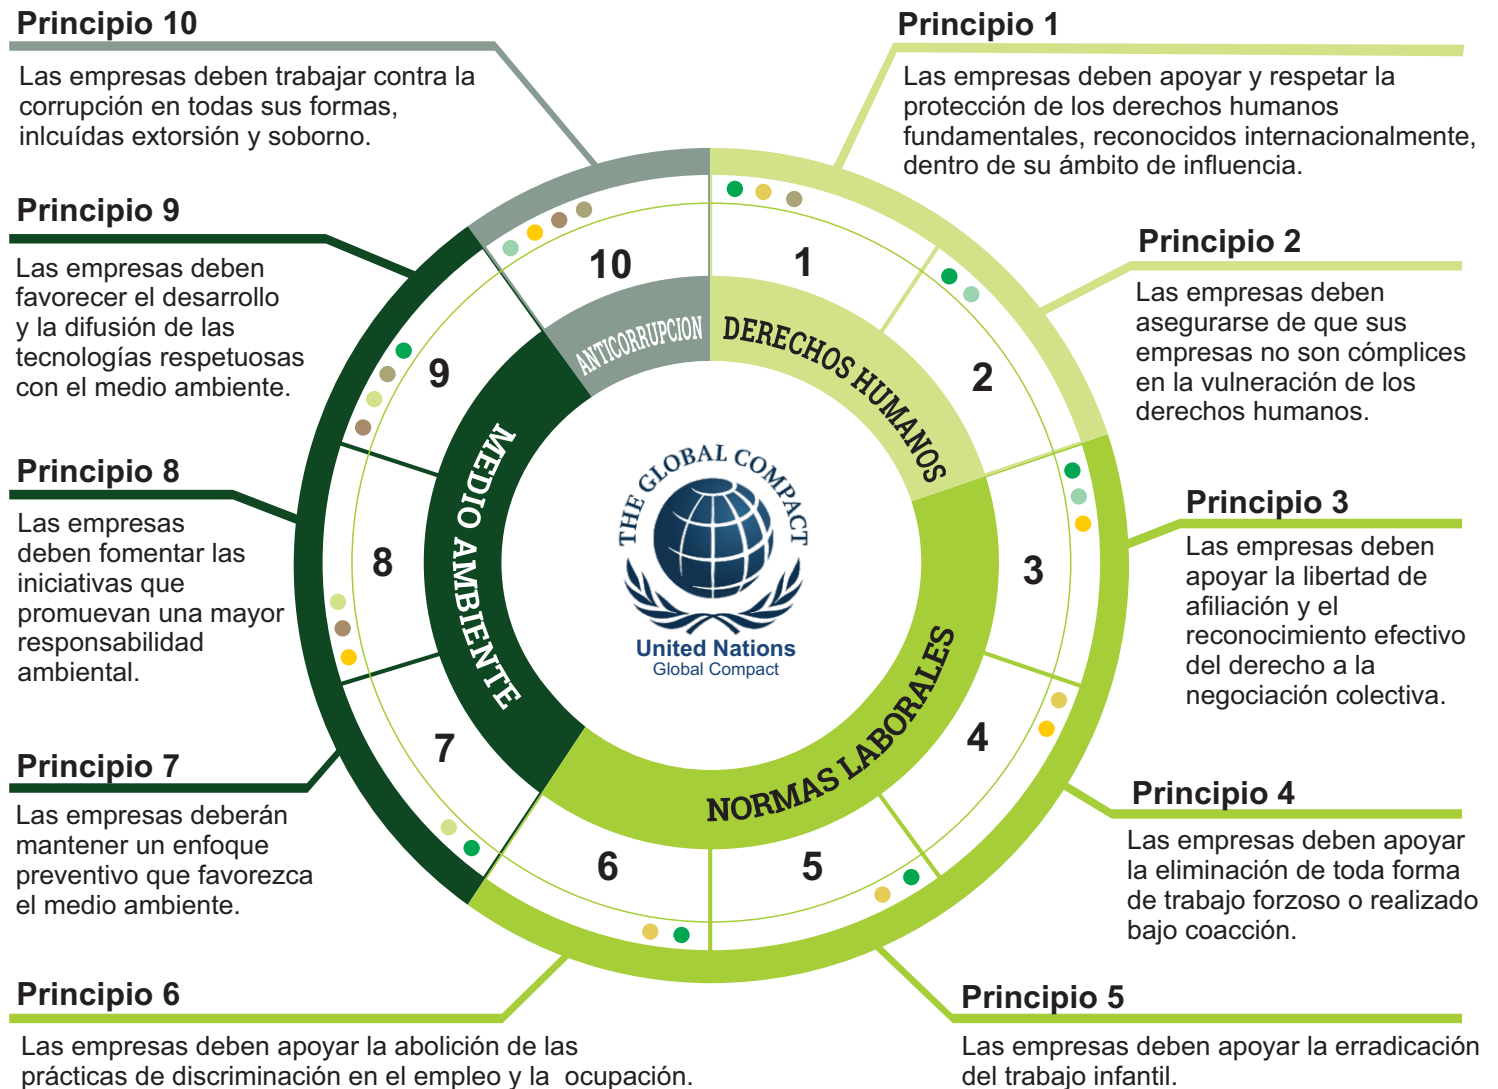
Principio 10
Las empresas deben trabajar contra la corrupción en todas sus formas, inlcuídas extorsión y soborno.

Principio 1
Las empresas deben apoyar y respetar la protección de los derechos humanos fundamentales, reconocidos internacionalmente, dentro de su ámbito de influencia.

Principio 9
Las empresas deben favorecer el desarrollo y la difusión de las tecnologías respetuosas con el medio ambiente.

Principio 2
Las empresas deben asegurarse de que sus empresas no son cómplices en la vulneración de los derechos humanos.

Principio 8
Las empresas deben fomentar las iniciativas que promuevan una mayor responsabilidad ambiental.

Principio 3
Las empresas deben apoyar la libertad de afiliación y el reconocimiento efectivo del derecho a la negociación colectiva.

Principio 7
Las empresas deberán mantener un enfoque preventivo que favorezca el medio ambiente.

Principio 4
Las empresas deben apoyar la eliminación de toda forma de trabajo forzoso o realizado bajo coacción.

Principio 6
Las empresas deben apoyar la abolición de las prácticas de discriminación en el empleo y la ocupación.

Principio 5
Las empresas deben apoyar la erradicación del trabajo infantil.

10
1
2
3
4
5
6
7
8
9
ANTICORRUPCION
DERECHOS HUMANOS
NORMAS LABORALES
MEDIO AMBIENTE
THE GLOBAL COMPACT
United Nations
Global Compact